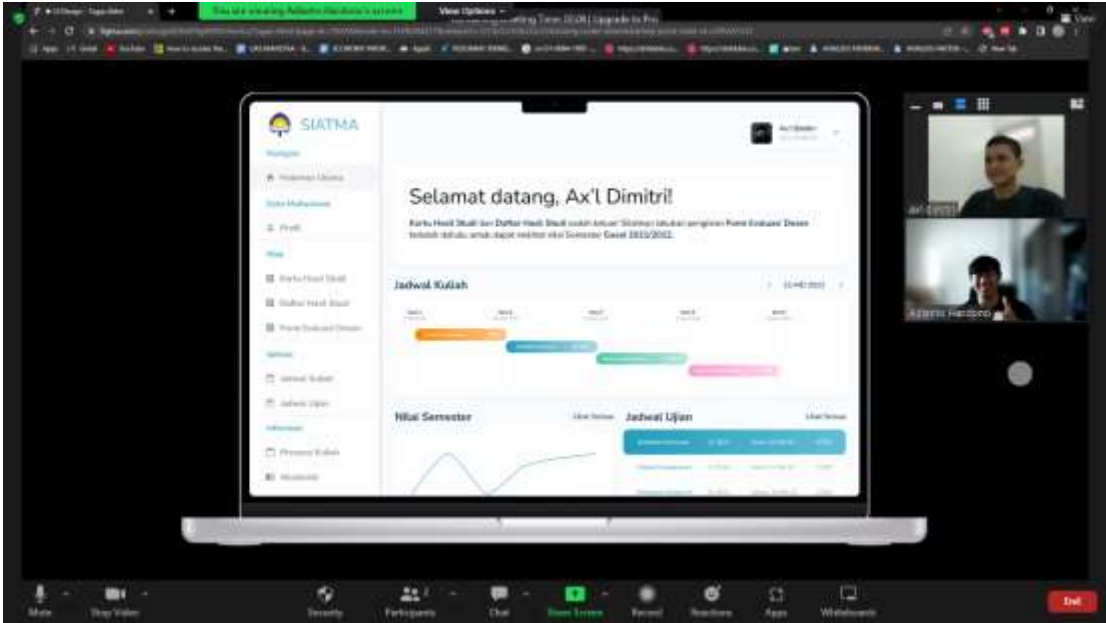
You are viewing Adiartha Handoyo's screen

View Options

Meeting Time 10:00 | Upgrade to Pro

SIATMA

Selamat datang, Ax'l Dimitri!

Kartu Hasil Studi dan Daftar Hasil Studi sudah keluar! Silahkan lakukan pengisian Form Evaluasi Dosen terlebih dahulu untuk dapat melihat nilai Semester Gasal 2021/2022.

Jadwal Kuliah

Nilai Semester

Jadwal Ujian

Lihat Semua

Lihat Semua

Profil

Kartu Hasil Studi

Daftar Hasil Studi

Form Evaluasi Dosen

Jadwal Kuliah

Jadwal Ujian

Presensi Kuliah

Akademik

Ax'l Dimitri

Adiartha Handoyo

Mute

Stop Video

Security

Participants

Chat

Share Screen

Record

Reactions

Apps

Whiteboards

End

View